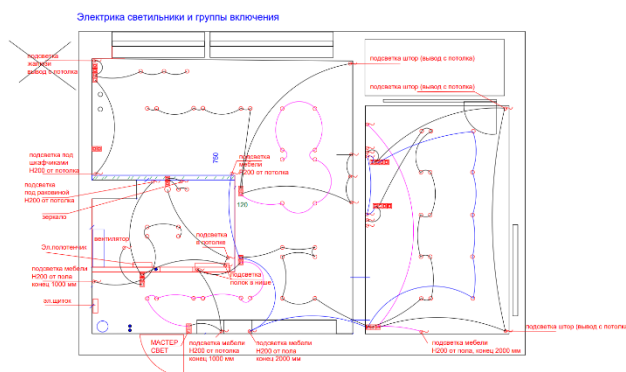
Электрика светильники и группы включения

подсветка картин вывод с потолка

подсветка штор (вывод с потолка)

подсветка штор (вывод с потолка)

подсветка под шкафчиками Н200 от потолка

подсветка под раковиной Н200 от потолка

зеркало

750

подсветка мебели Н200 от потолка

120

вентилятор

Эл.полотенце

подсветка в потолке

подсветка мебели Н200 от пола конец 1000 мм

подсветка полок в нише

эл.щиток

МАСТЕР СВЕТ

подсветка мебели Н200 от потолка конец 1000 мм

подсветка мебели Н200 от пола конец 2000 мм

подсветка мебели Н200 от пола, конец 2000 мм

подсветка штор (вывод с потолка)